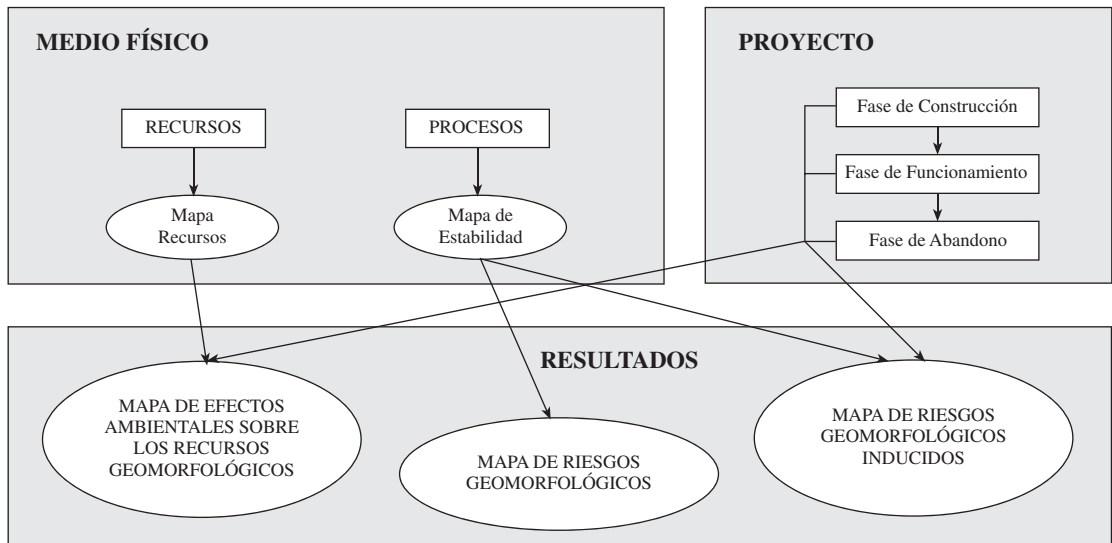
MEDIO FÍSICO

RECURSOS

PROCESOS

Mapa Recursos

Mapa de Estabilidad

PROYECTO

Fase de Construcción

Fase de Funcionamiento

Fase de Abandono

RESULTADOS

MAPA DE EFECTOS AMBIENTALES SOBRE LOS RECURSOS GEOMORFOLÓGICOS

MAPA DE RIESGOS GEOMORFOLÓGICOS

MAPA DE RIESGOS GEOMORFOLÓGICOS INDUCIDOS